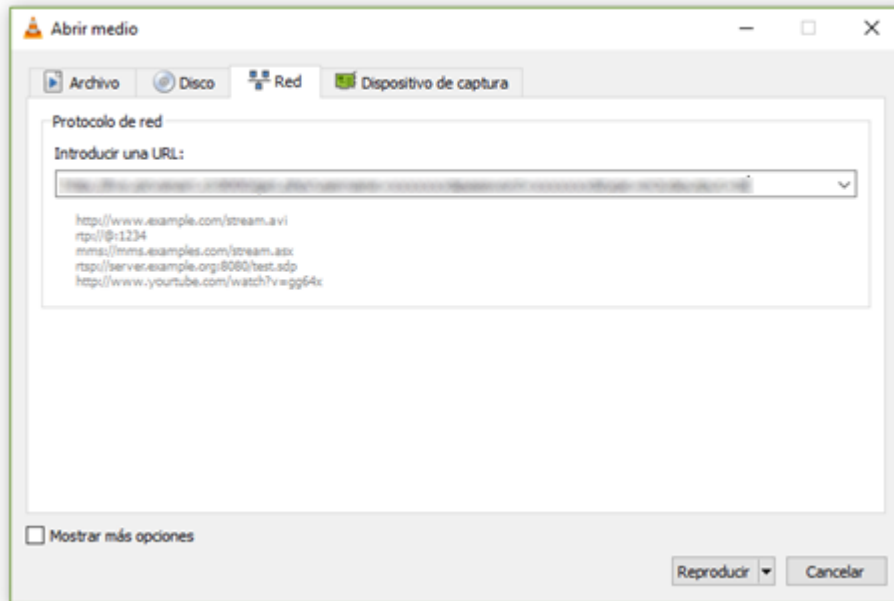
Abrir medio

Archivo | Disco | Red | Dispositivo de captura

Protocolo de red

Introducir una URL:

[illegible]

http://www.example.com/stream.avi
rtp://@:1234
mms://mms.examples.com/stream.asx
rtsp://server.example.org:8080/test.sdp
http://www.yourtube.com/watch?v=gg64x

Mostrar más opciones

Reproducir | Cancelar